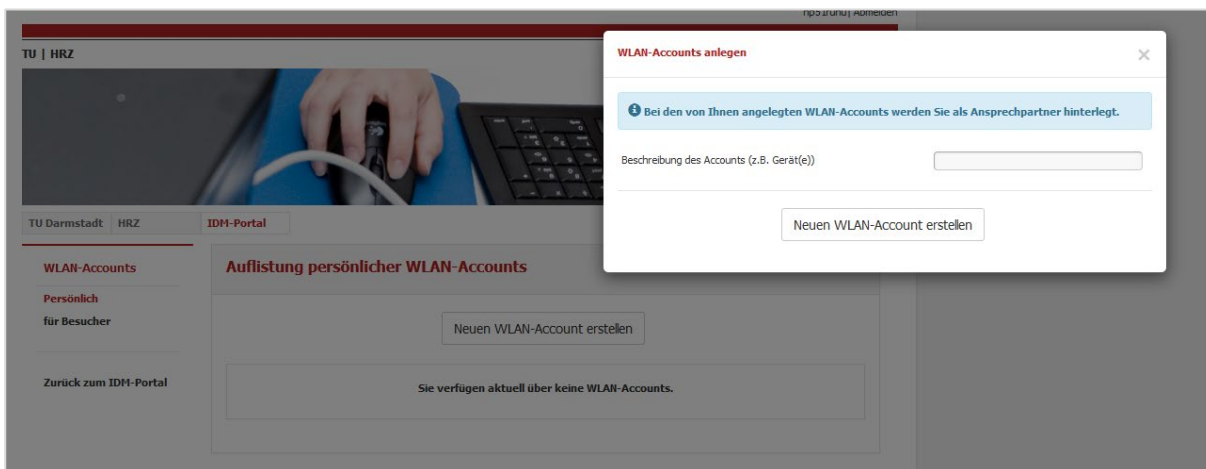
hp51runo | Abmelden

TU | HRZ

TU Darmstadt HRZ IDM-Portal

WLAN-Accounts

Persönlich

für Besucher

Zurück zum IDM-Portal

Auflistung persönlicher WLAN-Accounts

Neuen WLAN-Account erstellen

Sie verfügen aktuell über keine WLAN-Accounts.

WLAN-Accounts anlegen

×

Bei den von Ihnen angelegten WLAN-Accounts werden Sie als Ansprechpartner hinterlegt.

Beschreibung des Accounts (z.B. Gerät(e))

Neuen WLAN-Account erstellen